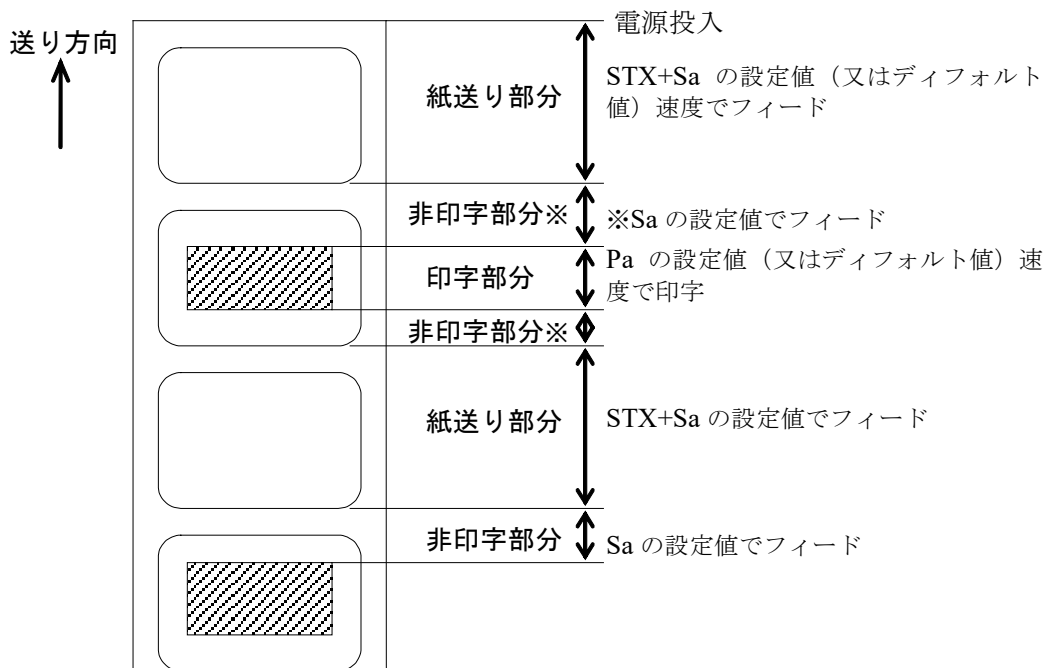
送り方向

電源投入

紙送り部分

STX+Sa の設定値（又はディフォルト値）速度でフィード

非印字部分※

※Sa の設定値でフィード

印字部分

Pa の設定値（又はディフォルト値）速度で印字

非印字部分※

紙送り部分

STX+Sa の設定値でフィード

非印字部分

Sa の設定値でフィード